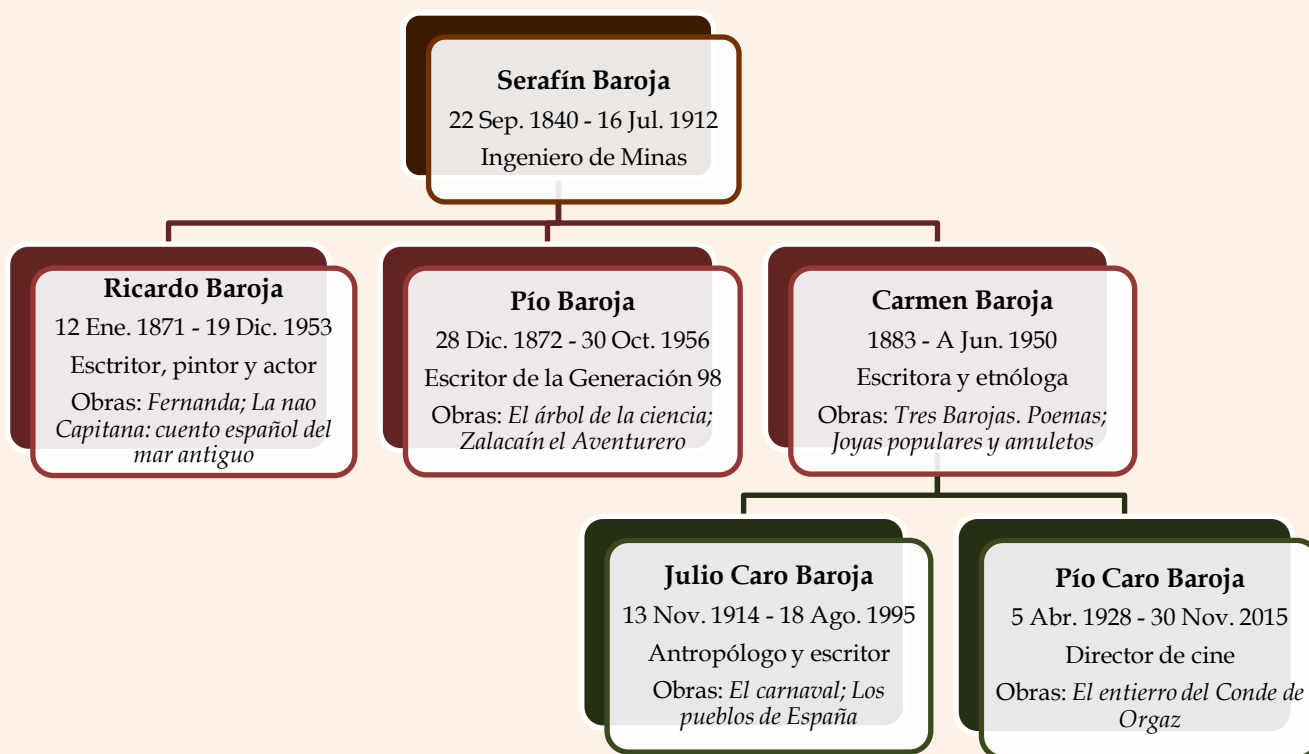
**Serafín Baroja**
22 Sep. 1840 - 16 Jul. 1912
Ingeniero de Minas

**Ricardo Baroja**
12 Ene. 1871 - 19 Dic. 1953
Esctritor, pintor y actor
Obras: *Fernanda; La nao Capitana: cuento español del mar antiguo*

**Pío Baroja**
28 Dic. 1872 - 30 Oct. 1956
Escritor de la Generación 98
Obras: *El árbol de la ciencia; Zalacaín el Aventurero*

**Carmen Baroja**
1883 - A Jun. 1950
Escritora y etnóloga
Obras: *Tres Barojas. Poemas; Joyas populares y amuletos*

**Julio Caro Baroja**
13 Nov. 1914 - 18 Ago. 1995
Antropólogo y escritor
Obras: *El carnaval; Los pueblos de España*

**Pío Caro Baroja**
5 Abr. 1928 - 30 Nov. 2015
Director de cine
Obras: *El entierro del Conde de Orgaz*